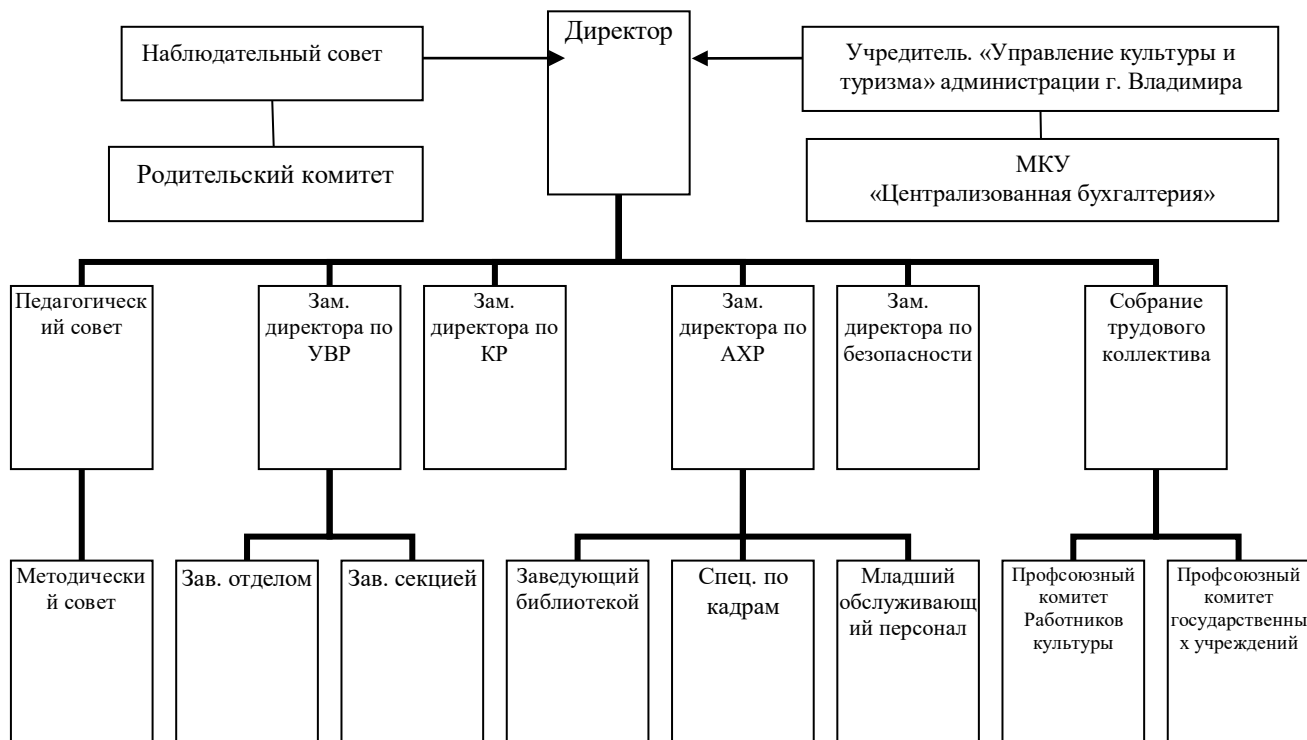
Наблюдательный совет

Директор

Учредитель. «Управление культуры и туризма» администрации г. Владимира

Родительский комитет

МКУ «Централизованная бухгалтерия»

Педагогический совет

Зам. директора по УВР

Зам. директора по КР

Зам. директора по АХР

Зам. директора по безопасности

Собрание трудового коллектива

Методический совет

Зав. отделом

Зав. секцией

Заведующий библиотекой

Спец. по кадрам

Младший обслуживающий персонал

Профсоюзный комитет Работников культуры

Профсоюзный комитет государственных учреждений